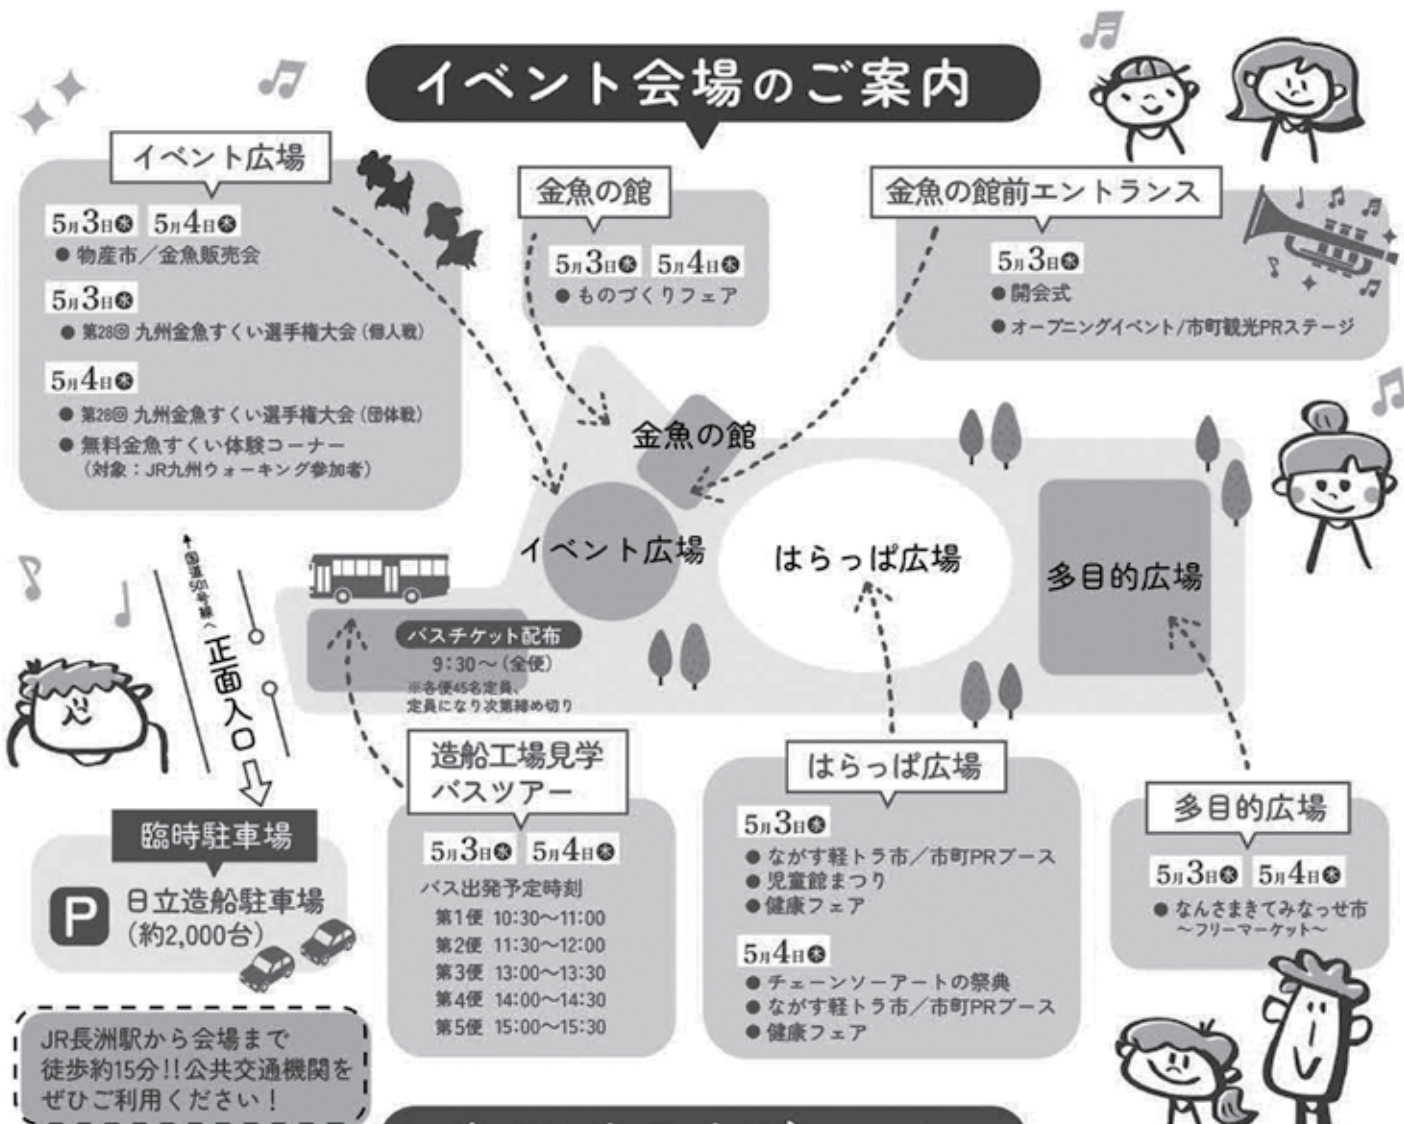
イベント会場のご案内

イベント広場

5月3日㊌ 5月4日㊍
● 物産市／金魚販売会

5月3日㊌
● 第28回 九州金魚すくい選手権大会（個人戦）

5月4日㊍
● 第28回 九州金魚すくい選手権大会（団体戦）
● 無料金魚すくい体験コーナー（対象：JR九州ウォーキング参加者）

金魚の館

5月3日㊌ 5月4日㊍
● ものづくりフェア

金魚の館前エントランス

5月3日㊌
● 開会式
● オープニングイベント/市町観光PRステージ

金魚の館

イベント広場

はらっぱ広場

多目的広場

バスチケット配布
9:30～（全便）
※各便45名定員、定員になり次第締め切り

国道501号線へ

正面入口

臨時駐車場

P 日立造船駐車場（約2,000台）

JR長洲駅から会場まで徒歩約15分!!公共交通機関をぜひご利用ください！

造船工場見学バスツアー

5月3日㊌ 5月4日㊍
バス出発予定時刻
第1便 10:30～11:00
第2便 11:30～12:00
第3便 13:00～13:30
第4便 14:00～14:30
第5便 15:00～15:30

はらっぱ広場

5月3日㊌
● ながす軽トラ市／市町PRブース
● 児童館まつり
● 健康フェア

5月4日㊍
● チェーンソーアートの祭典
● ながす軽トラ市／市町PRブース
● 健康フェア

多目的広場

5月3日㊌ 5月4日㊍
● なんさまきてみなっせ市 ～フリーマーケット～